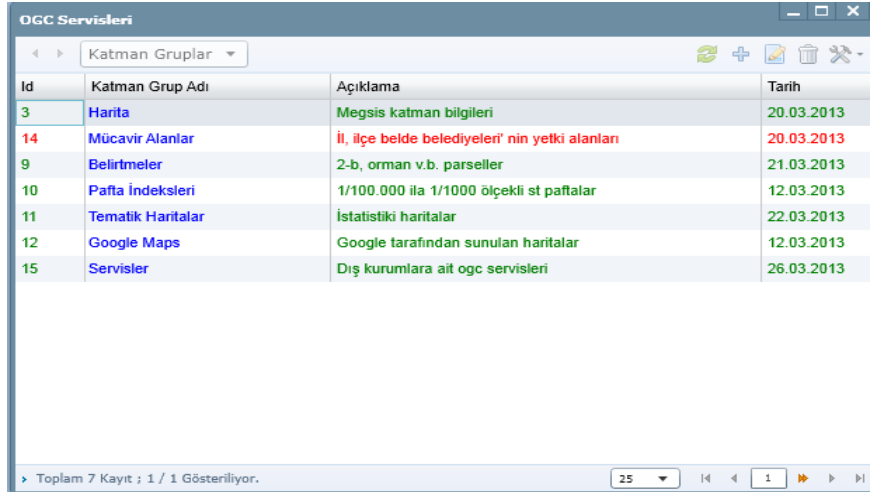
OGC Servisleri

Katman Gruplar

| Id | Katman Grup Adı | Açıklama | Tarih |
|---|---|---|---|
| 3 | Harita | Megsis katman bilgileri | 20.03.2013 |
| 14 | Mücavir Alanlar | İl, ilçe belde belediyeleri' nin yetki alanları | 20.03.2013 |
| 9 | Belirtmeler | 2-b, orman v.b. parseller | 21.03.2013 |
| 10 | Pafta İndeksleri | 1/100.000 ila 1/1000 ölçekli st paftalar | 12.03.2013 |
| 11 | Tematik Haritalar | İstatistiki haritalar | 22.03.2013 |
| 12 | Google Maps | Google tarafından sunulan haritalar | 12.03.2013 |
| 15 | Servisler | Dış kurumlara ait ogc servisleri | 26.03.2013 |

Toplam 7 Kayıt ; 1 / 1 Gösteriliyor.

25

1